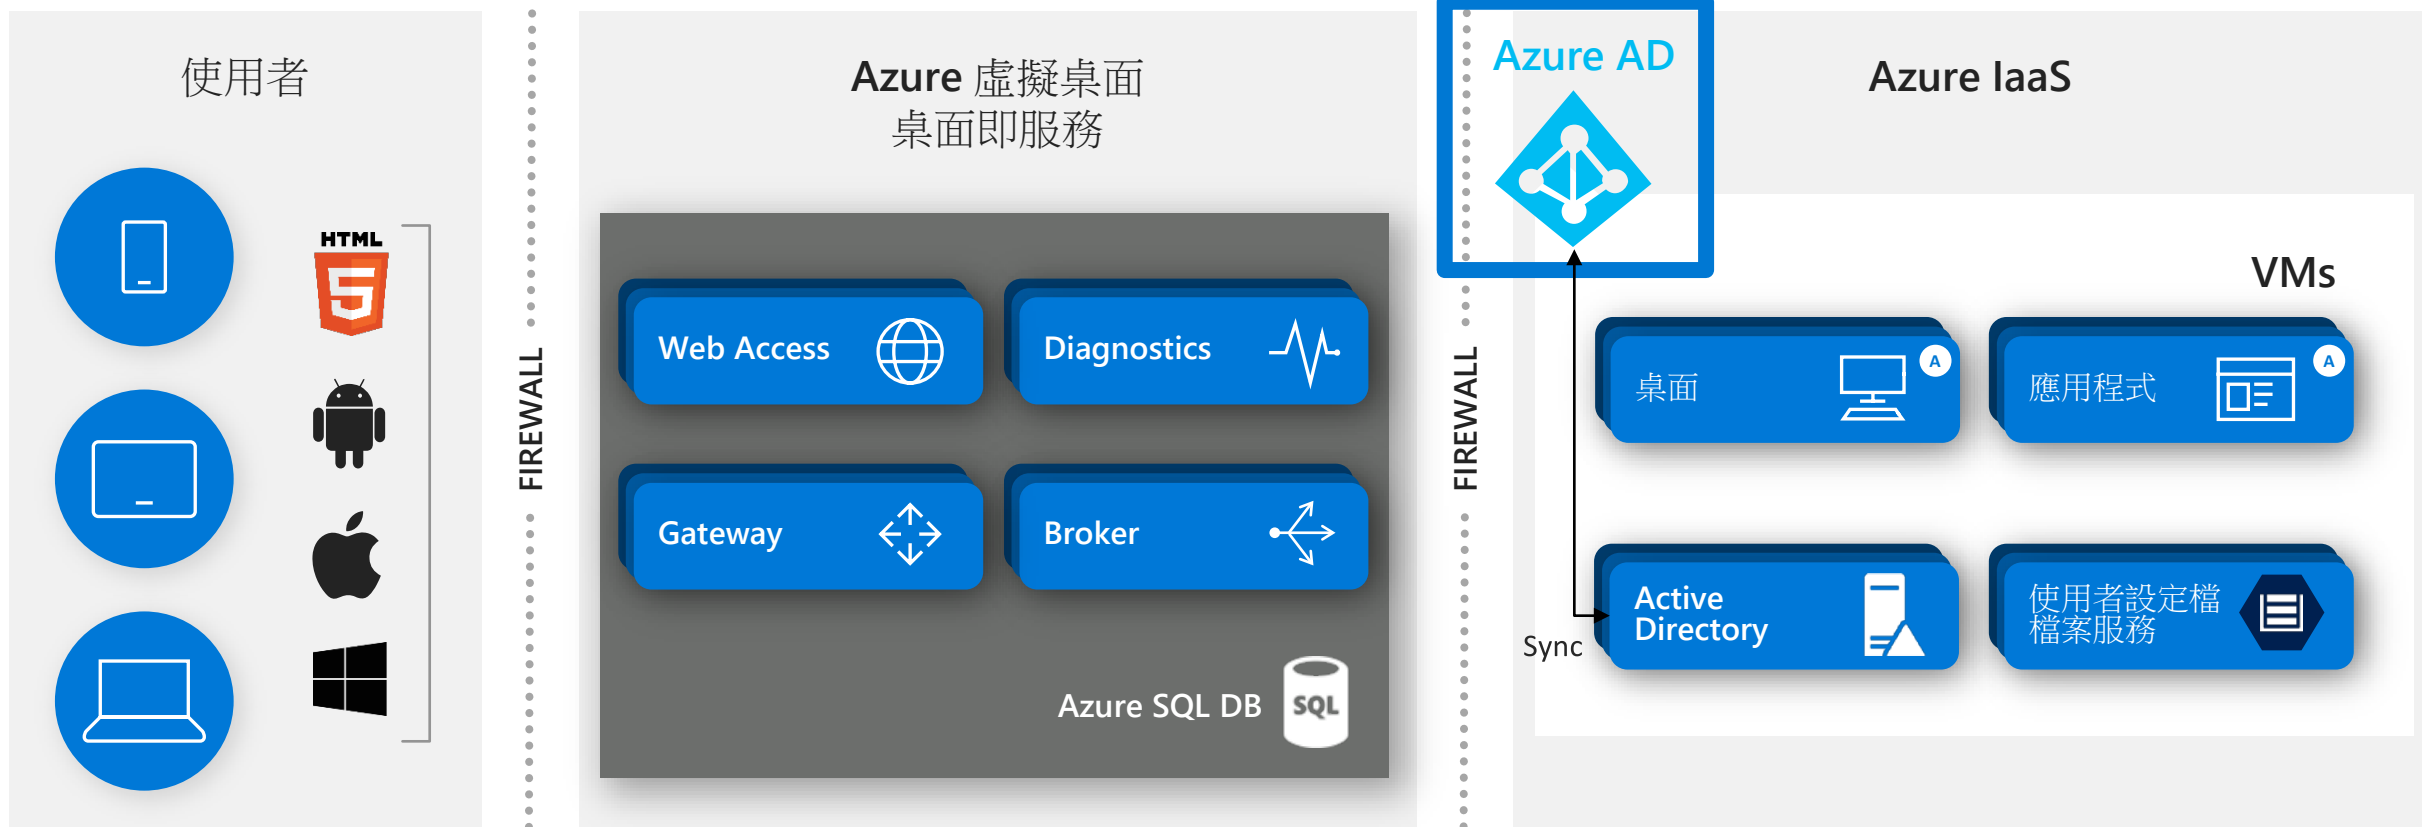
使用者

HTML

FIREWALL

Azure 虛擬桌面
桌面即服務

Web Access

Diagnostics

Gateway

Broker

Azure SQL DB

SQL

FIREWALL

Azure AD

Azure IaaS

VMs

桌面

A

應用程式

A

Sync

Active Directory

使用者設定檔
檔案服務